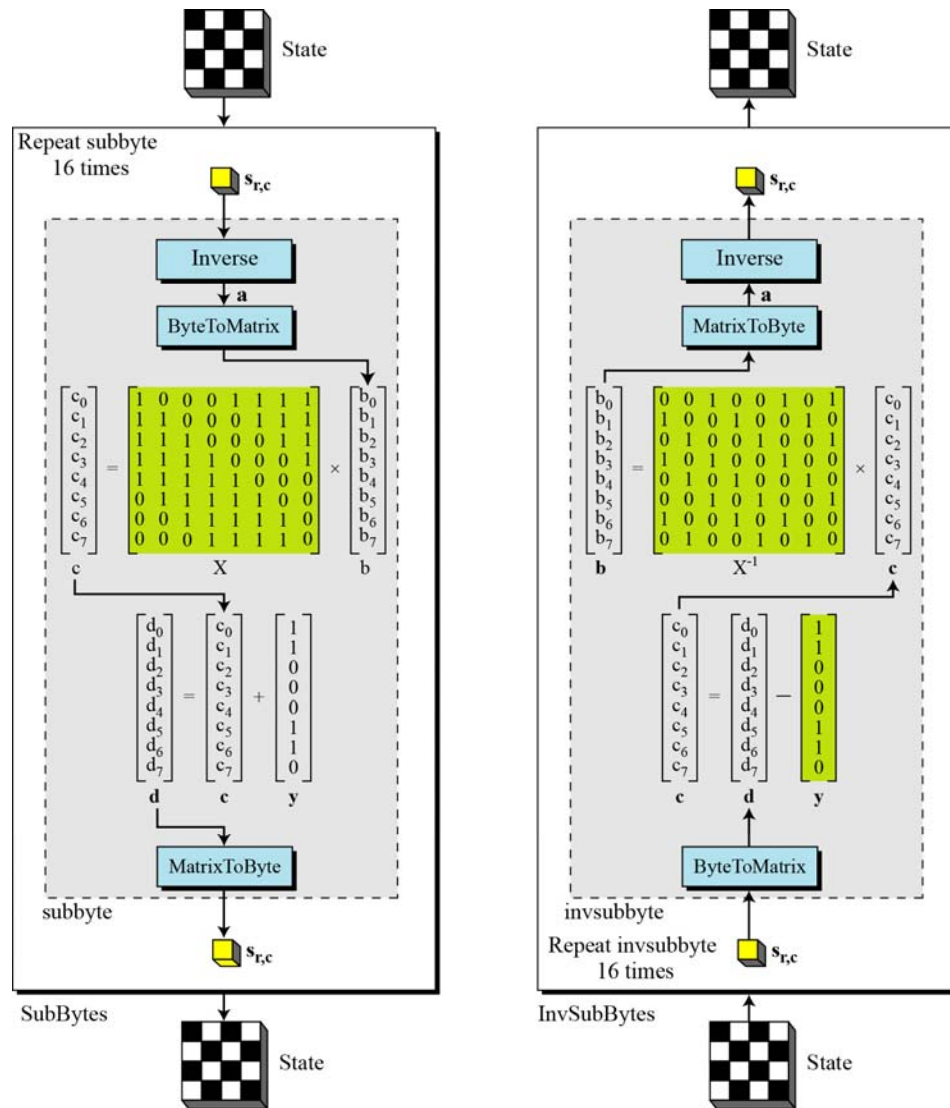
State

Repeat subbyte 16 times

$\mathbf{s_{r,c}}$

Inverse

**a**

ByteToMatrix

$\begin{bmatrix} c_0 \\ c_1 \\ c_2 \\ c_3 \\ c_4 \\ c_5 \\ c_6 \\ c_7 \end{bmatrix} = \begin{bmatrix} 1&0&0&0&1&1&1&1 \\ 1&1&0&0&0&1&1&1 \\ 1&1&1&0&0&0&1&1 \\ 1&1&1&1&0&0&0&1 \\ 1&1&1&1&1&0&0&0 \\ 0&1&1&1&1&1&0&0 \\ 0&0&1&1&1&1&1&0 \\ 0&0&0&1&1&1&1&0 \end{bmatrix} \times \begin{bmatrix} b_0 \\ b_1 \\ b_2 \\ b_3 \\ b_4 \\ b_5 \\ b_6 \\ b_7 \end{bmatrix}$

**c** X b

$\begin{bmatrix} d_0 \\ d_1 \\ d_2 \\ d_3 \\ d_4 \\ d_5 \\ d_6 \\ d_7 \end{bmatrix} = \begin{bmatrix} c_0 \\ c_1 \\ c_2 \\ c_3 \\ c_4 \\ c_5 \\ c_6 \\ c_7 \end{bmatrix} + \begin{bmatrix} 1 \\ 1 \\ 0 \\ 0 \\ 0 \\ 1 \\ 1 \\ 0 \end{bmatrix}$

**d** **c** **y**

MatrixToByte

subbyte

$\mathbf{s_{r,c}}$

SubBytes

State

State

$\mathbf{s_{r,c}}$

Inverse

**a**

MatrixToByte

$\begin{bmatrix} b_0 \\ b_1 \\ b_2 \\ b_3 \\ b_4 \\ b_5 \\ b_6 \\ b_7 \end{bmatrix} = \begin{bmatrix} 0&0&1&0&0&1&0&1 \\ 1&0&0&1&0&0&1&0 \\ 0&1&0&0&1&0&0&1 \\ 1&0&1&0&0&1&0&0 \\ 0&1&0&1&0&0&1&0 \\ 0&0&1&0&1&0&0&1 \\ 1&0&0&1&0&1&0&0 \\ 0&1&0&0&1&0&1&0 \end{bmatrix} \times \begin{bmatrix} c_0 \\ c_1 \\ c_2 \\ c_3 \\ c_4 \\ c_5 \\ c_6 \\ c_7 \end{bmatrix}$

**b** $X^{-1}$ **c**

$\begin{bmatrix} c_0 \\ c_1 \\ c_2 \\ c_3 \\ c_4 \\ c_5 \\ c_6 \\ c_7 \end{bmatrix} = \begin{bmatrix} d_0 \\ d_1 \\ d_2 \\ d_3 \\ d_4 \\ d_5 \\ d_6 \\ d_7 \end{bmatrix} - \begin{bmatrix} 1 \\ 1 \\ 0 \\ 0 \\ 0 \\ 1 \\ 1 \\ 0 \end{bmatrix}$

**c** **d** **y**

ByteToMatrix

invsubbyte

Repeat invsubbyte 16 times

$\mathbf{s_{r,c}}$

InvSubBytes

State